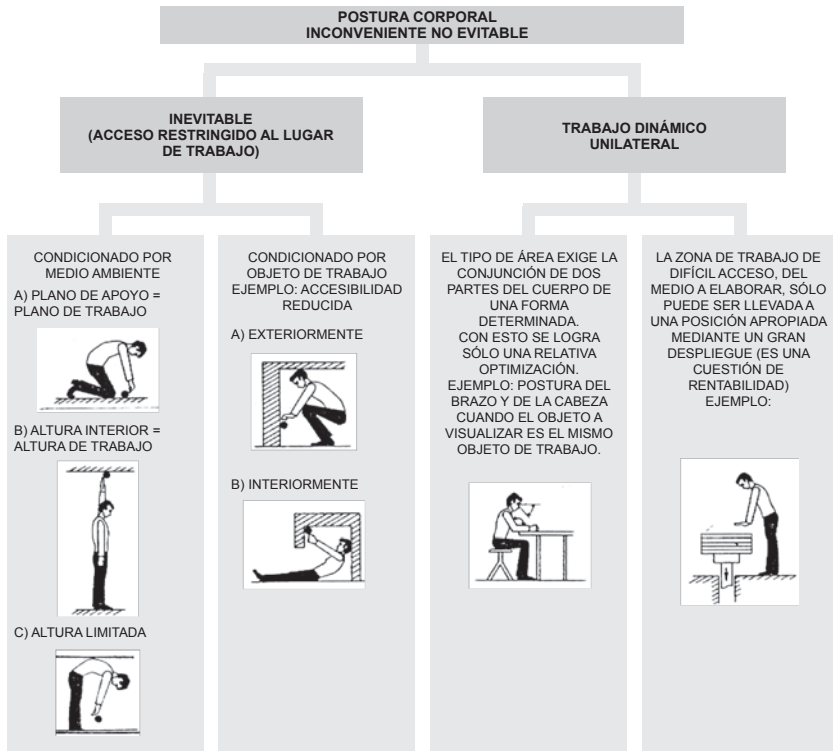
POSTURA CORPORAL
INCONVENIENTE NO EVITABLE

INEVITABLE
(ACCESO RESTRINGIDO AL LUGAR DE TRABAJO)

TRABAJO DINÁMICO
UNILATERAL

CONDICIONADO POR MEDIO AMBIENTE
A) PLANO DE APOYO = PLANO DE TRABAJO

B) ALTURA INTERIOR = ALTURA DE TRABAJO

C) ALTURA LIMITADA

CONDICIONADO POR OBJETO DE TRABAJO EJEMPLO: ACCESIBILIDAD REDUCIDA

A) EXTERIORMENTE

B) INTERIORMENTE

EL TIPO DE ÁREA EXIGE LA CONJUNCIÓN DE DOS PARTES DEL CUERPO DE UNA FORMA DETERMINADA. CON ESTO SE LOGRA SÓLO UNA RELATIVA OPTIMIZACIÓN. EJEMPLO: POSTURA DEL BRAZO Y DE LA CABEZA CUANDO EL OBJETO A VISUALIZAR ES EL MISMO OBJETO DE TRABAJO.

LA ZONA DE TRABAJO DE DIFÍCIL ACCESO, DEL MEDIO A ELABORAR, SÓLO PUEDE SER LLEVADA A UNA POSICIÓN APROPIADA MEDIANTE UN GRAN DESPLIEGUE (ES UNA CUESTIÓN DE RENTABILIDAD) EJEMPLO: